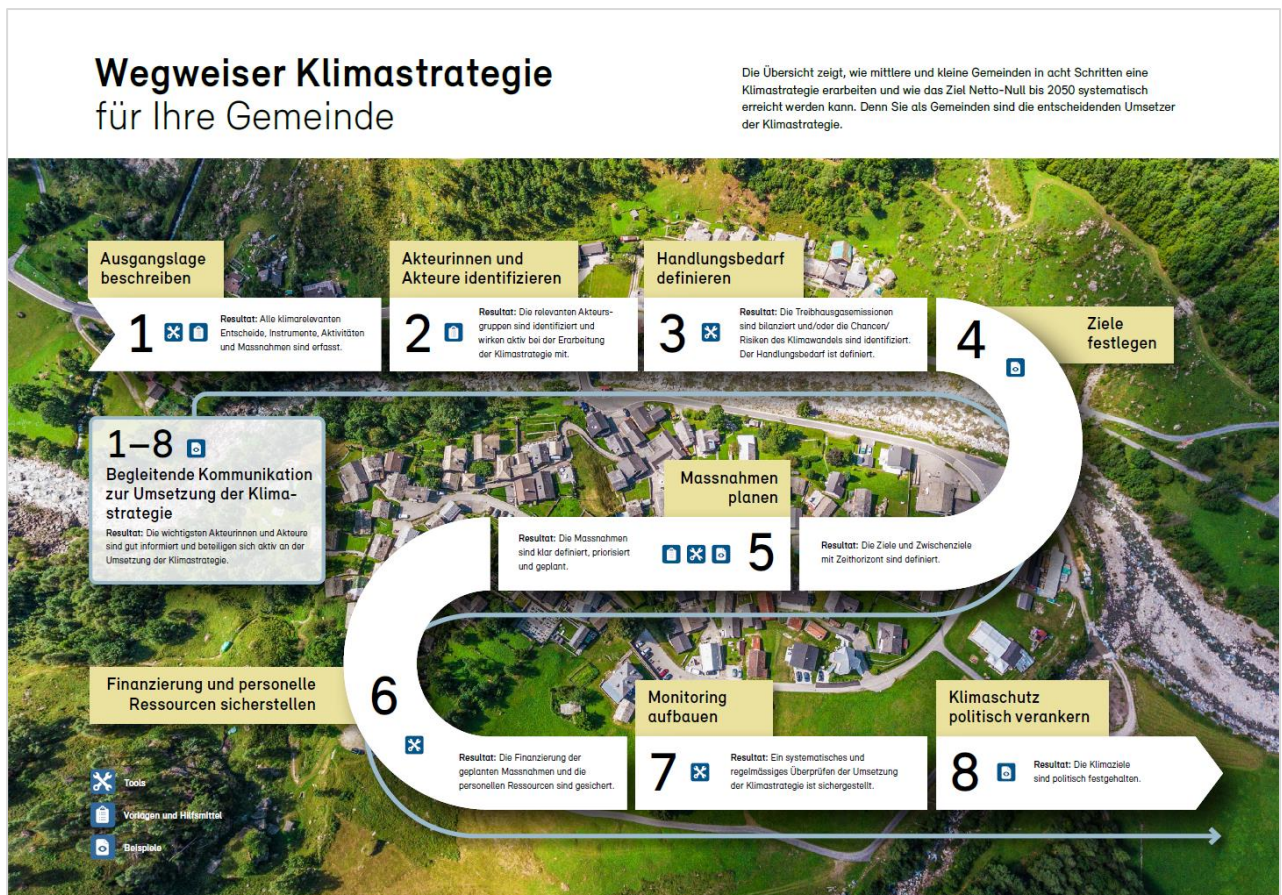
**Wegweiser Klimastrategie**
für Ihre Gemeinde

Die Übersicht zeigt, wie mittlere und kleine Gemeinden in acht Schritten eine Klimastrategie erarbeiten und wie das Ziel Netto-Null bis 2050 systematisch erreicht werden kann. Denn Sie als Gemeinden sind die entscheidenden Umsetzer der Klimastrategie.

Ausgangslage beschreiben

1

Resultat: Alle klimarelevanten Entscheide, Instrumente, Aktivitäten und Massnahmen sind erfasst.

Akteurinnen und Akteure identifizieren

2

Resultat: Die relevanten Akteursgruppen sind identifiziert und wirken aktiv bei der Erarbeitung der Klimastrategie mit.

Handlungsbedarf definieren

3

Resultat: Die Treibhausgasemissionen sind bilanziert und/oder die Chancen/Risiken des Klimawandels sind identifiziert. Der Handlungsbedarf ist definiert.

4

Ziele festlegen

Resultat: Die Ziele und Zwischenziele mit Zeithorizont sind definiert.

1–8

Begleitende Kommunikation zur Umsetzung der Klimastrategie

Resultat: Die wichtigsten Akteurinnen und Akteure sind gut informiert und beteiligen sich aktiv an der Umsetzung der Klimastrategie.

Massnahmen planen

5

Resultat: Die Massnahmen sind klar definiert, priorisiert und geplant.

Finanzierung und personelle Ressourcen sicherstellen

6

Resultat: Die Finanzierung der geplanten Massnahmen und die personellen Ressourcen sind gesichert.

Monitoring aufbauen

7

Resultat: Ein systematisches und regelmässiges Überprüfen der Umsetzung der Klimastrategie ist sichergestellt.

Klimaschutz politisch verankern

8

Resultat: Die Klimaziele sind politisch festgehalten.

Tools

Vorlagen und Hilfsmittel

Beispiele